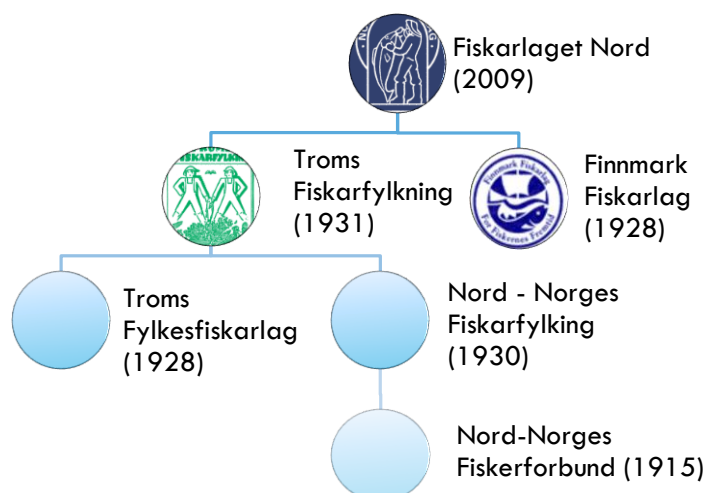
Fiskarlaget Nord (2009)

Troms Fiskarfylkning (1931)

FISKARFYLKNING

Finnmark Fiskarlag (1928)

Finnmark Fiskarlag
For Fiskernes Fremtid

Troms Fylkesfiskarlag (1928)

Nord - Norges Fiskarfylking (1930)

Nord-Norges Fiskerforbund (1915)